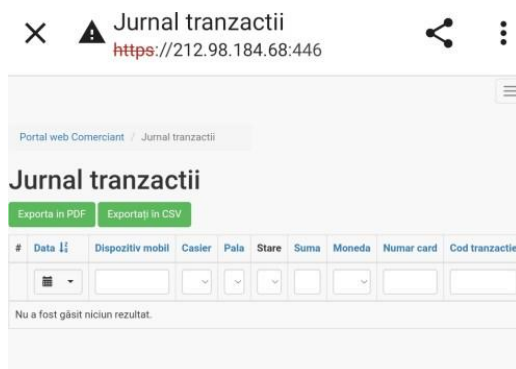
Jurnal tranzactii
https://212.98.184.68:446

Portal web Comerciant / Jurnal tranzactii

Jurnal tranzactii

Exporta in PDF | Exportați în CSV

| # | Data | Dispozitiv mobil | Casier | Pala | Stare | Suma | Moneda | Numar card | Cod tranzactie |
|---|---|---|---|---|---|---|---|---|---|

Nu a fost găsit niciun rezultat.